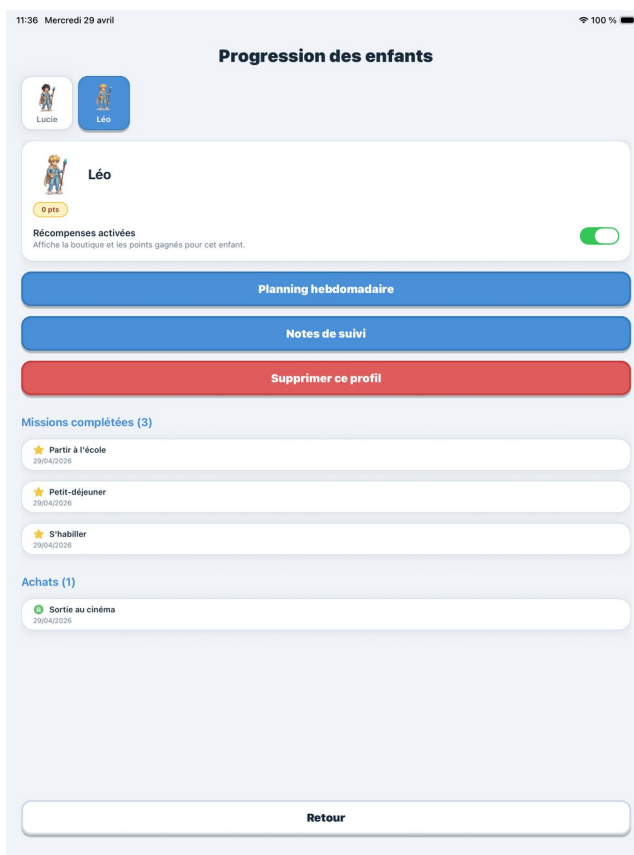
11:36 Mercredi 29 avril

100 %

Progression des enfants

Lucie

Léo

Léo

0 pts

Récompenses activées
Affiche la boutique et les points gagnés pour cet enfant.

Planning hebdomadaire

Notes de suivi

Supprimer ce profil

Missions complétées (3)

Partir à l'école
29/04/2026

Petit-déjeuner
29/04/2026

S'habiller
29/04/2026

Achats (1)

Sortie au cinéma
29/04/2026

Retour